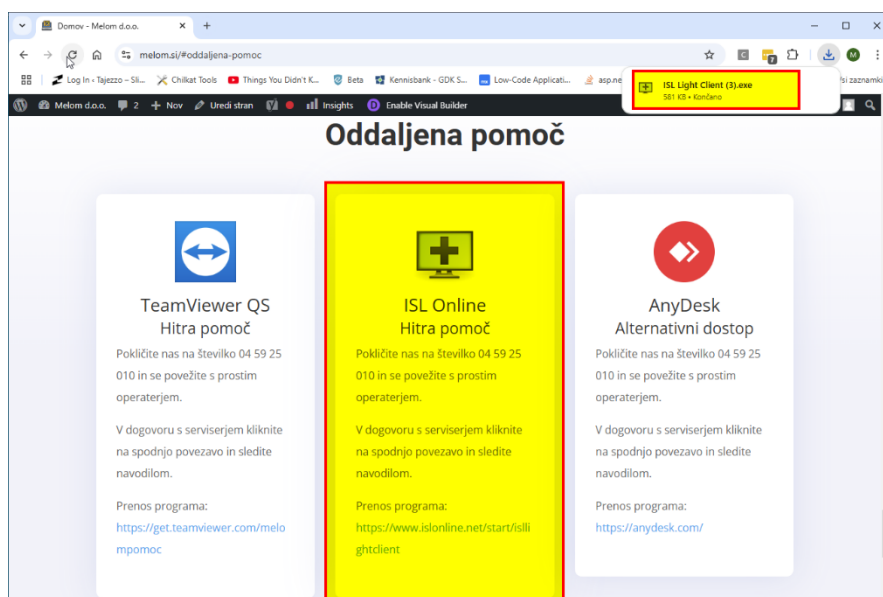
Domov - Melom d.o.o.
melom.si/#oddaljena-pomoc
Log In ‹ Tajezzo – Sli... Chilkat Tools Things You Didn't K... Beta Kennisbank - GDK S... Low-Code Applicati... asp.ne
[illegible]si zaznamki
ISL Light Client (3).exe
581 KB • Končano
Melom d.o.o. 2 + Nov Uredi stran Insights Enable Visual Builder

Oddaljena pomoč

TeamViewer QS
Hitra pomoč
Pokličite nas na številko 04 59 25 010 in se povežite s prostim operaterjem.

V dogovoru s serviserjem kliknite na spodnjo povezavo in sledite navodilom.

Prenos programa:
https://get.teamviewer.com/melompomoc

ISL Online
Hitra pomoč
Pokličite nas na številko 04 59 25 010 in se povežite s prostim operaterjem.

V dogovoru s serviserjem kliknite na spodnjo povezavo in sledite navodilom.

Prenos programa:
https://www.islonline.net/start/isllightclient

AnyDesk
Alternativni dostop
Pokličite nas na številko 04 59 25 010 in se povežite s prostim operaterjem.

V dogovoru s serviserjem kliknite na spodnjo povezavo in sledite navodilom.

Prenos programa:
https://anydesk.com/